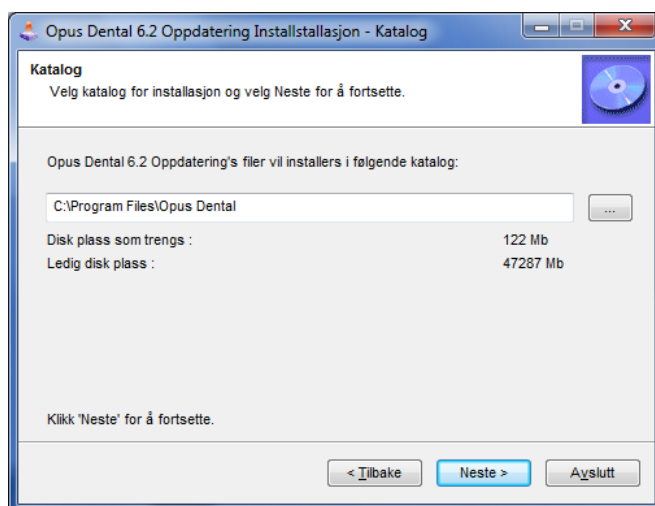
Opus Dental 6.2 Oppdatering Installstallasjon - Katalog

Katalog
Velg katalog for installasjon og velg Neste for å fortsette.

Opus Dental 6.2 Oppdatering's filer vil installers i følgende katalog:

C:\Program Files\Opus Dental

...

Disk plass som trengs : 122 Mb
Ledig disk plass : 47287 Mb

Klikk 'Neste' for å fortsette.

< Tilbake
Neste >
Avslutt